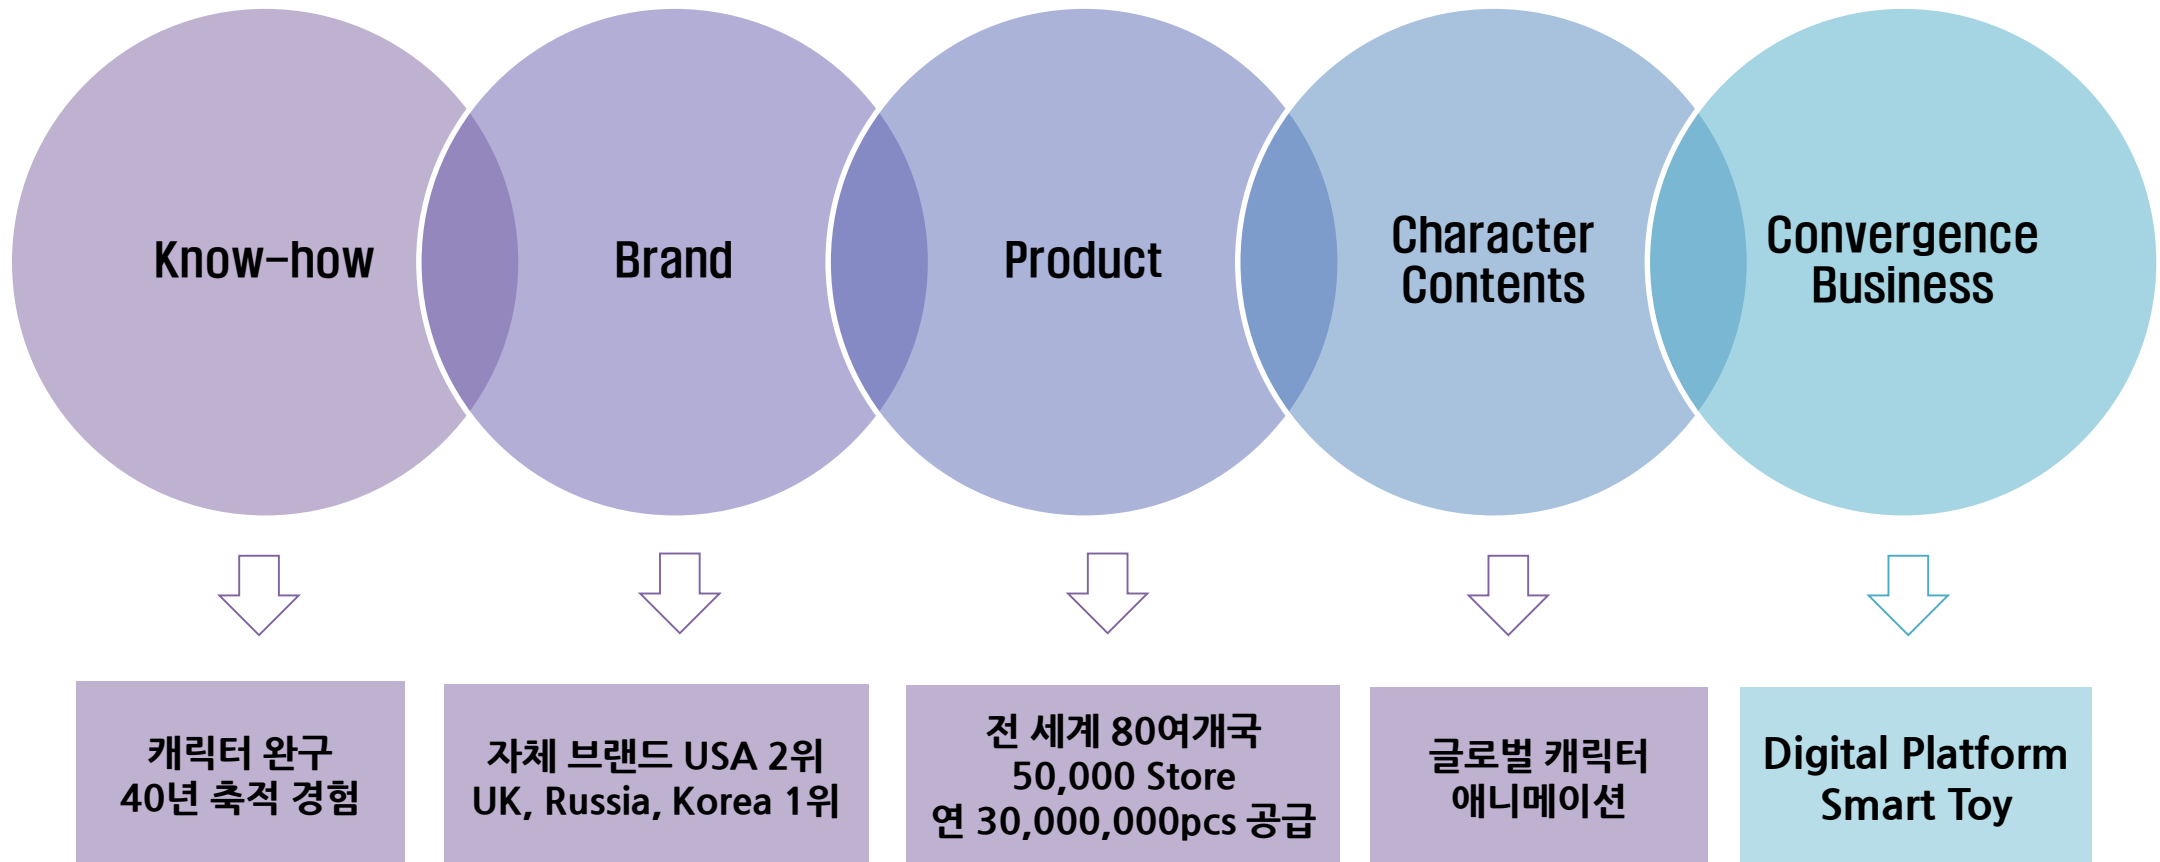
Know-how

Brand

Product

Character Contents

Convergence Business

캐릭터 완구
40년 축적 경험

자체 브랜드 USA 2위
UK, Russia, Korea 1위

전 세계 80여개국
50,000 Store
연 30,000,000pcs 공급

글로벌 캐릭터
애니메이션

Digital Platform
Smart Toy